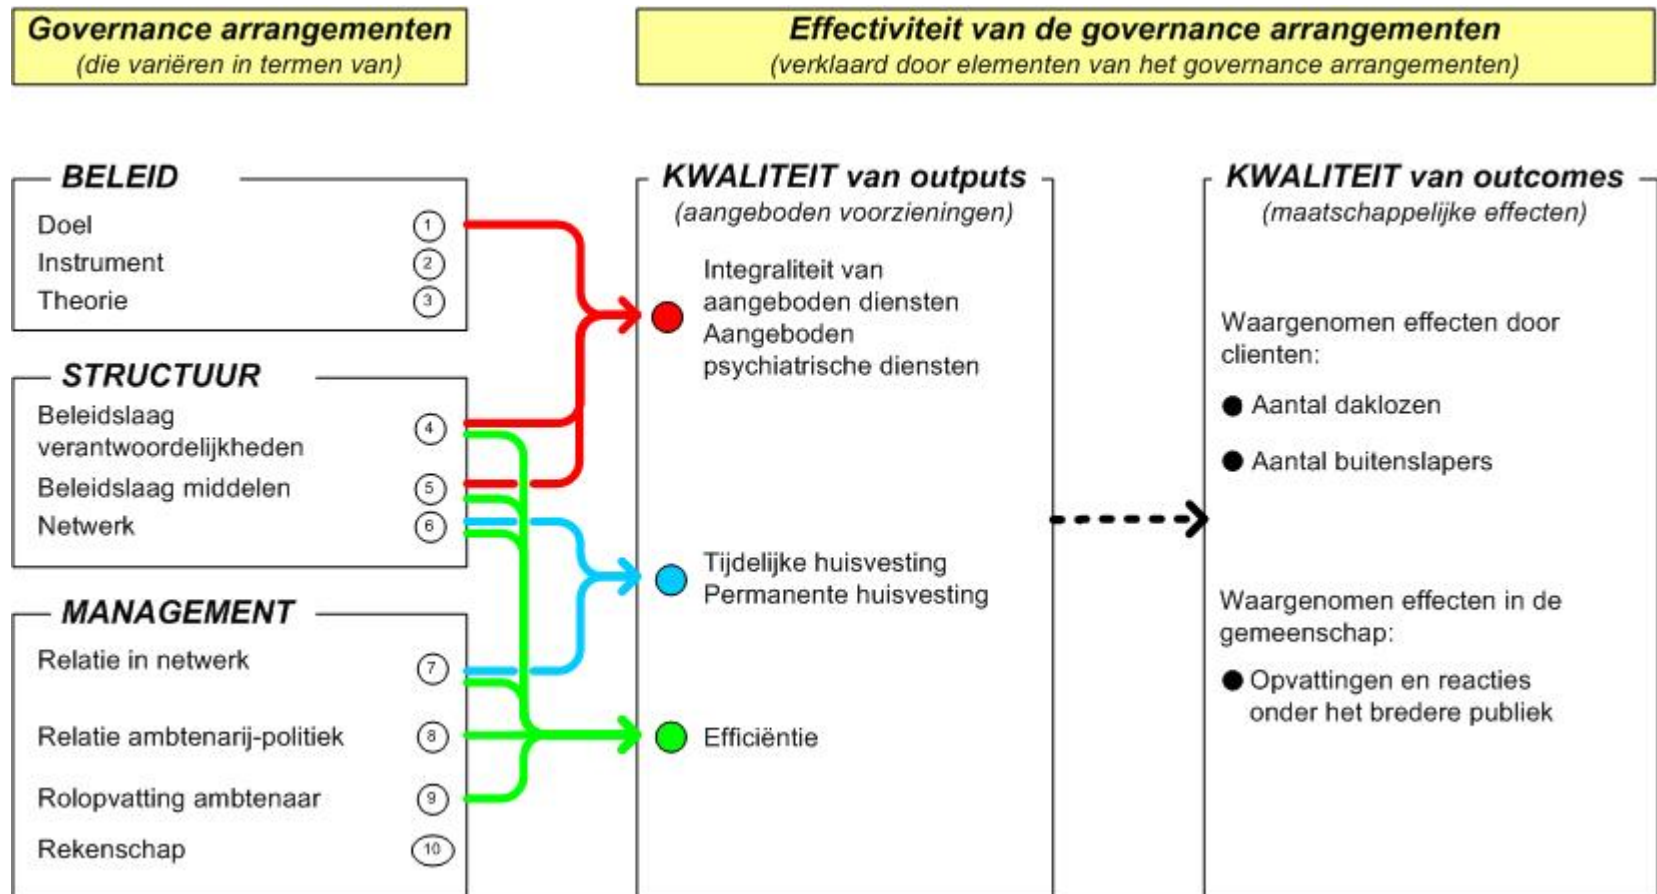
Governance arrangementen
(die variëren in termen van)

Effectiviteit van de governance arrangementen
(verklaard door elementen van het governance arrangementen)

BELEID
Doel ①
Instrument ②
Theorie ③

STRUCTUUR
Beleidslaag verantwoordelijkheden ④
Beleidslaag middelen ⑤
Netwerk ⑥

MANAGEMENT
Relatie in netwerk ⑦
Relatie ambtenarij-politiek ⑧
Rolopvatting ambtenaar ⑨
Rekenschap ⑩

KWALITEIT van outputs
(aangeboden voorzieningen)

Integraliteit van aangeboden diensten
Aangeboden psychiatrische diensten

Tijdelijke huisvesting
Permanente huisvesting

Efficiëntie

KWALITEIT van outcomes
(maatschappelijke effecten)

Waargenomen effecten door clienten:
● Aantal daklozen
● Aantal buitenslapers

Waargenomen effecten in de gemeenschap:
● Opvattingen en reacties onder het bredere publiek